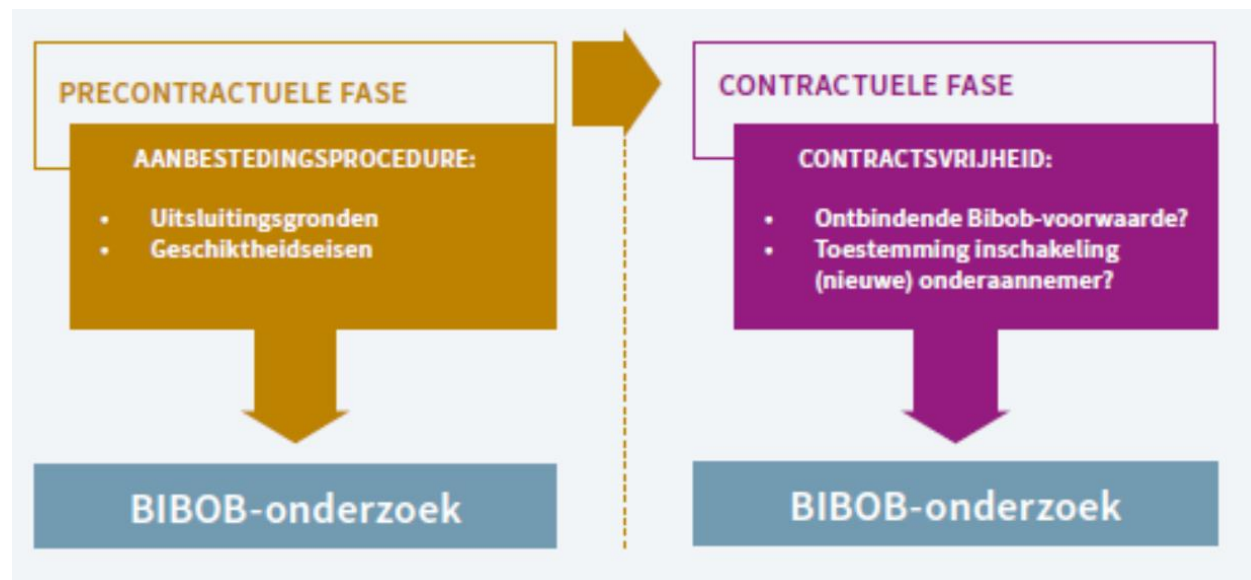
PRECONTRACTUELE FASE

AANBESTEDINGSPROCEDURE:

- Uitsluitingsgronden
- Geschiktheidseisen

BIBOB-onderzoek

CONTRACTUELE FASE

CONTRACTSVRIJHEID:

- Ontbindende Bibob-voorwaarde?
- Toestemming inschakeling (nieuwe) onderaannemer?

BIBOB-onderzoek